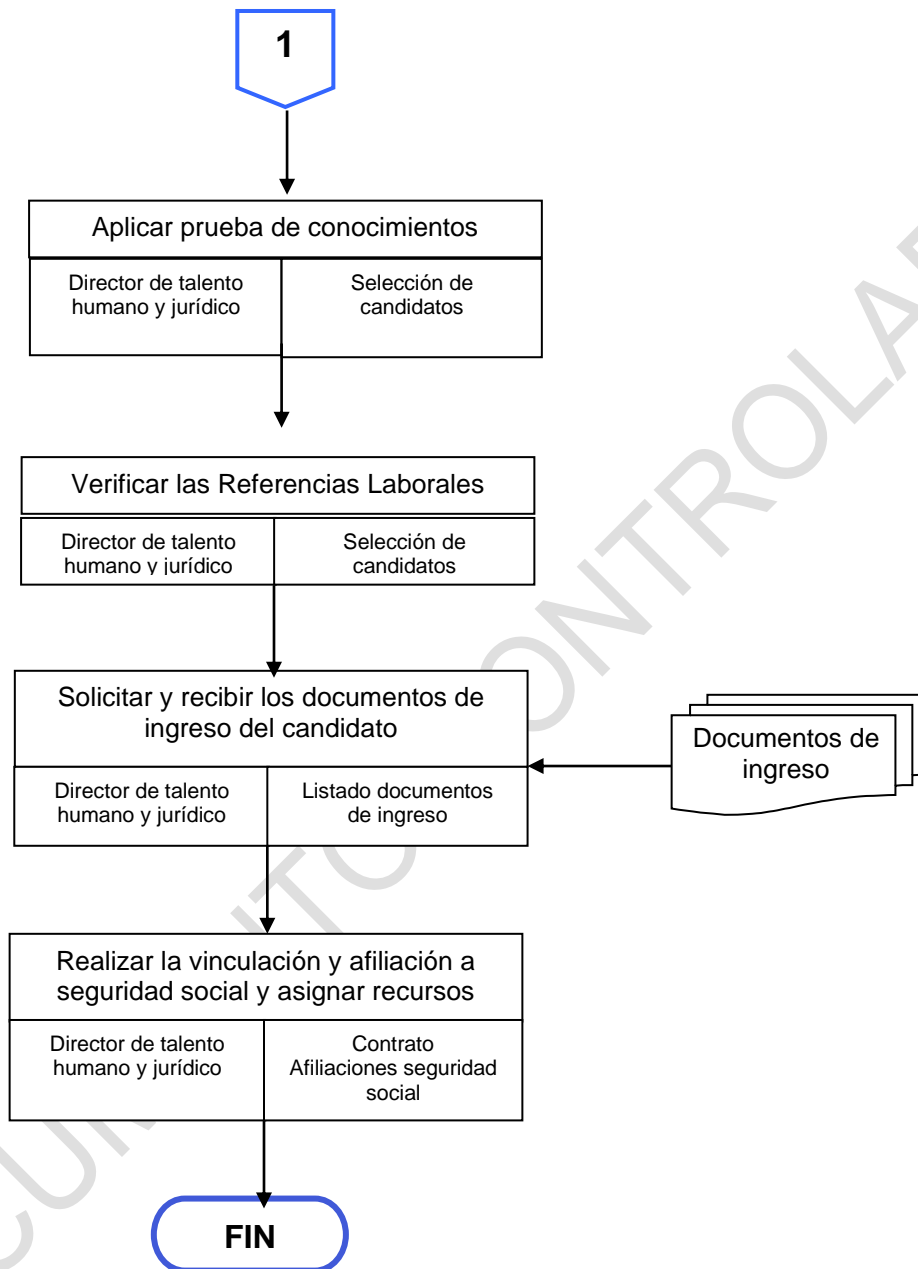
1

Aplicar prueba de conocimientos

| Director de talento humano y jurídico | Selección de candidatos |
|---|---|

Verificar las Referencias Laborales

| Director de talento humano y jurídico | Selección de candidatos |
|---|---|

Solicitar y recibir los documentos de ingreso del candidato

| Director de talento humano y jurídico | Listado documentos de ingreso |
|---|---|

Documentos de ingreso

Realizar la vinculación y afiliación a seguridad social y asignar recursos

| Director de talento humano y jurídico | Contrato Afiliaciones seguridad social |
|---|---|

FIN

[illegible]CONTROLA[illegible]